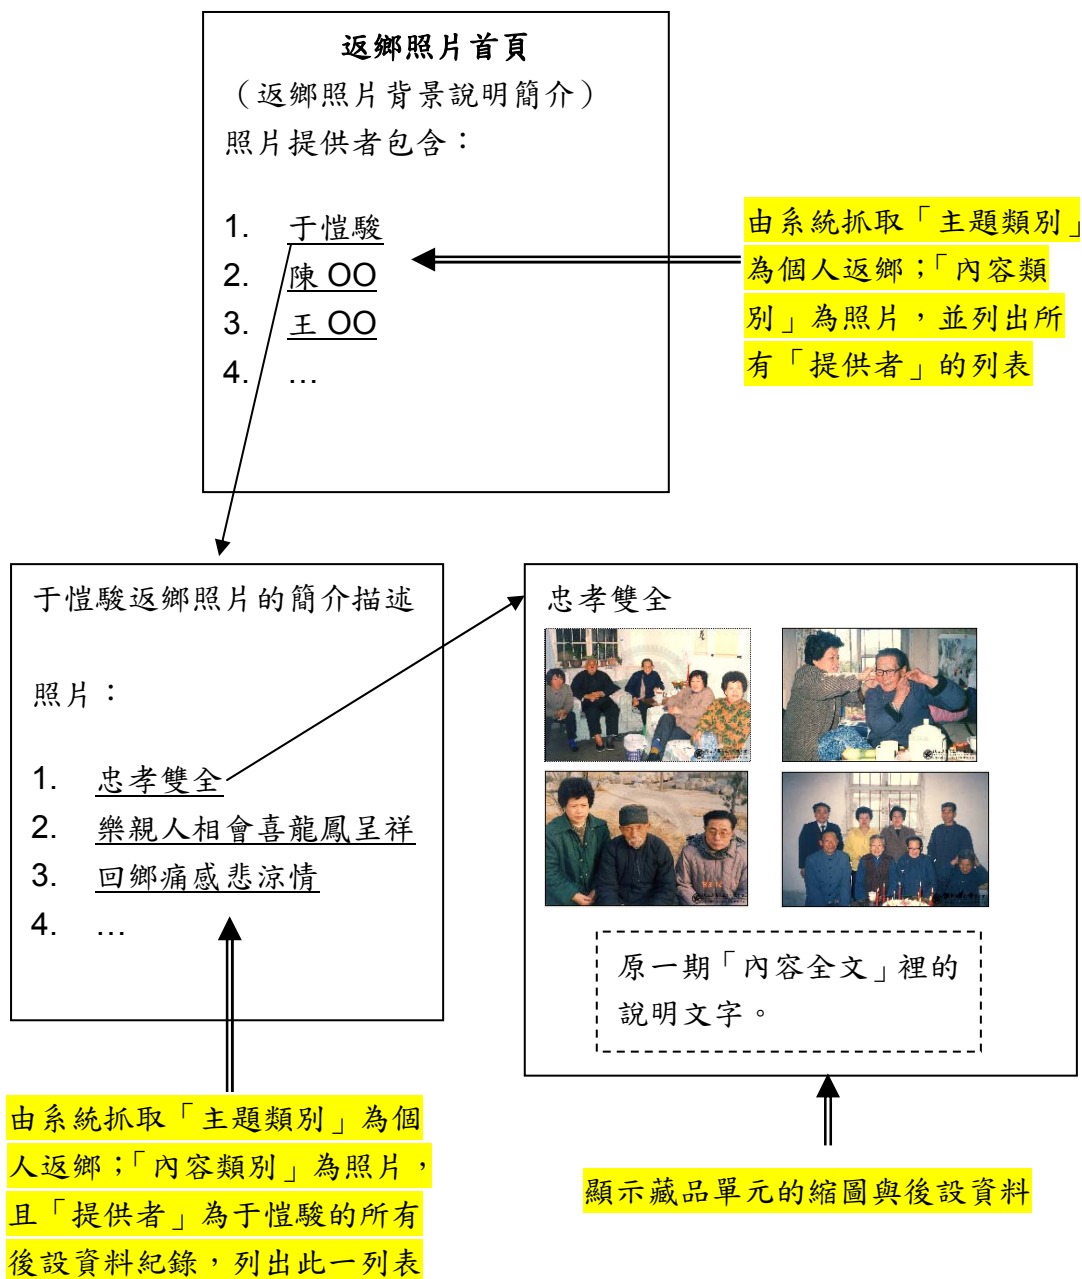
返鄉照片首頁

（返鄉照片背景說明簡介）

照片提供者包含：

1. 于愷駿
2. 陳 OO
3. 王 OO
4. …

由系統抓取「主題類別」為個人返鄉；「內容類別」為照片，並列出所有「提供者」的列表

于愷駿返鄉照片的簡介描述

照片：

1. 忠孝雙全
2. 樂親人相會喜龍鳳呈祥
3. 回鄉痛感悲涼情
4. …

忠孝雙全

原一期「內容全文」裡的說明文字。

由系統抓取「主題類別」為個人返鄉；「內容類別」為照片，且「提供者」為于愷駿的所有後設資料紀錄，列出此一列表

顯示藏品單元的縮圖與後設資料